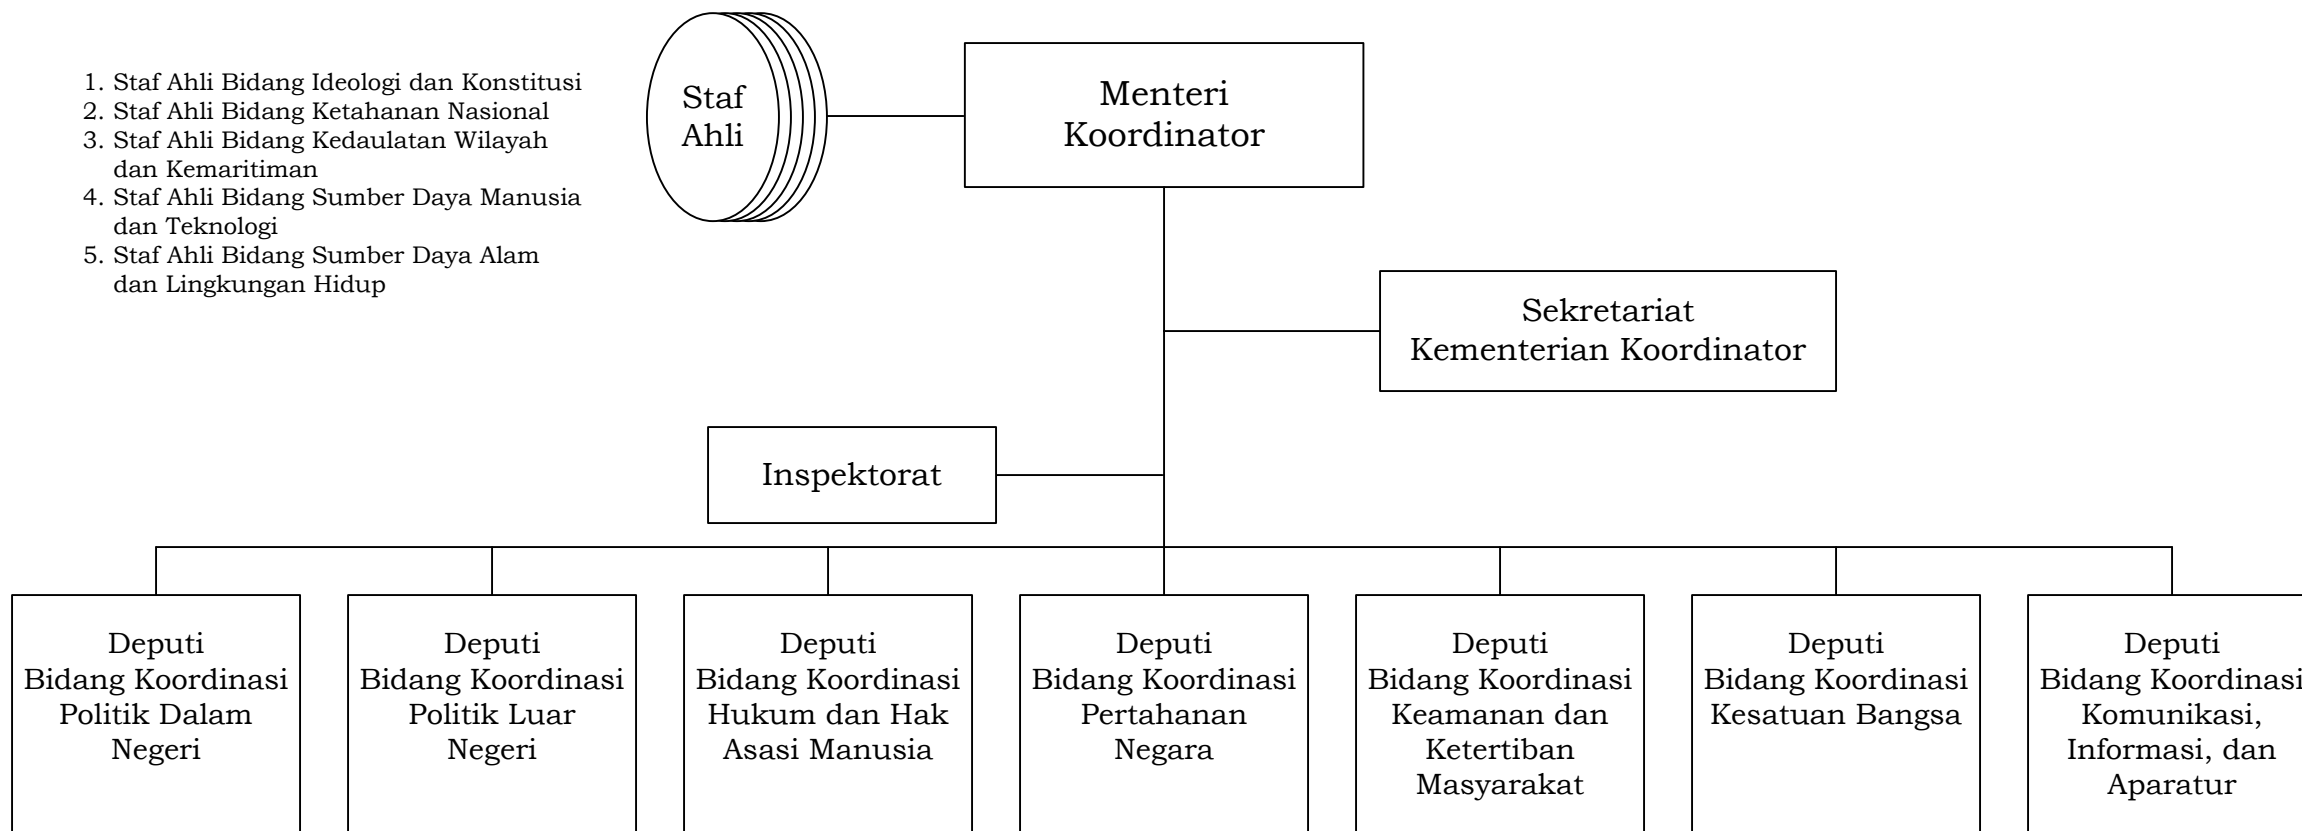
1. Staf Ahli Bidang Ideologi dan Konstitusi
2. Staf Ahli Bidang Ketahanan Nasional
3. Staf Ahli Bidang Kedaulatan Wilayah dan Kemaritiman
4. Staf Ahli Bidang Sumber Daya Manusia dan Teknologi
5. Staf Ahli Bidang Sumber Daya Alam dan Lingkungan Hidup

Staf Ahli

Menteri Koordinator

Sekretariat Kementerian Koordinator

Inspektorat

Deputi Bidang Koordinasi Politik Dalam Negeri

Deputi Bidang Koordinasi Politik Luar Negeri

Deputi Bidang Koordinasi Hukum dan Hak Asasi Manusia

Deputi Bidang Koordinasi Pertahanan Negara

Deputi Bidang Koordinasi Keamanan dan Ketertiban Masyarakat

Deputi Bidang Koordinasi Kesatuan Bangsa

Deputi Bidang Koordinasi Komunikasi, Informasi, dan Aparatur